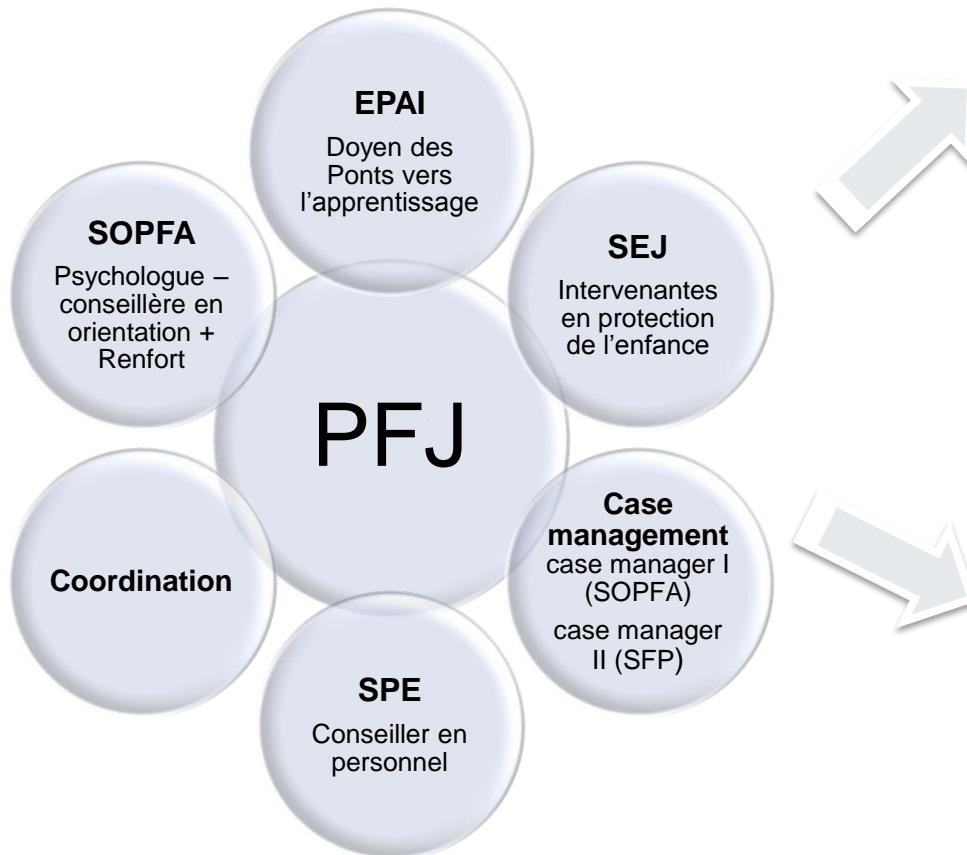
EPAI

Doyen des Ponts vers l'apprentissage

SEJ

Intervenantes en protection de l'enfance

Case management

case manager I (SOPFA)

case manager II (SFP)

SPE

Conseiller en personnel

Coordination

SOPFA

Psychologue – conseillère en orientation + Renfort

PFJ